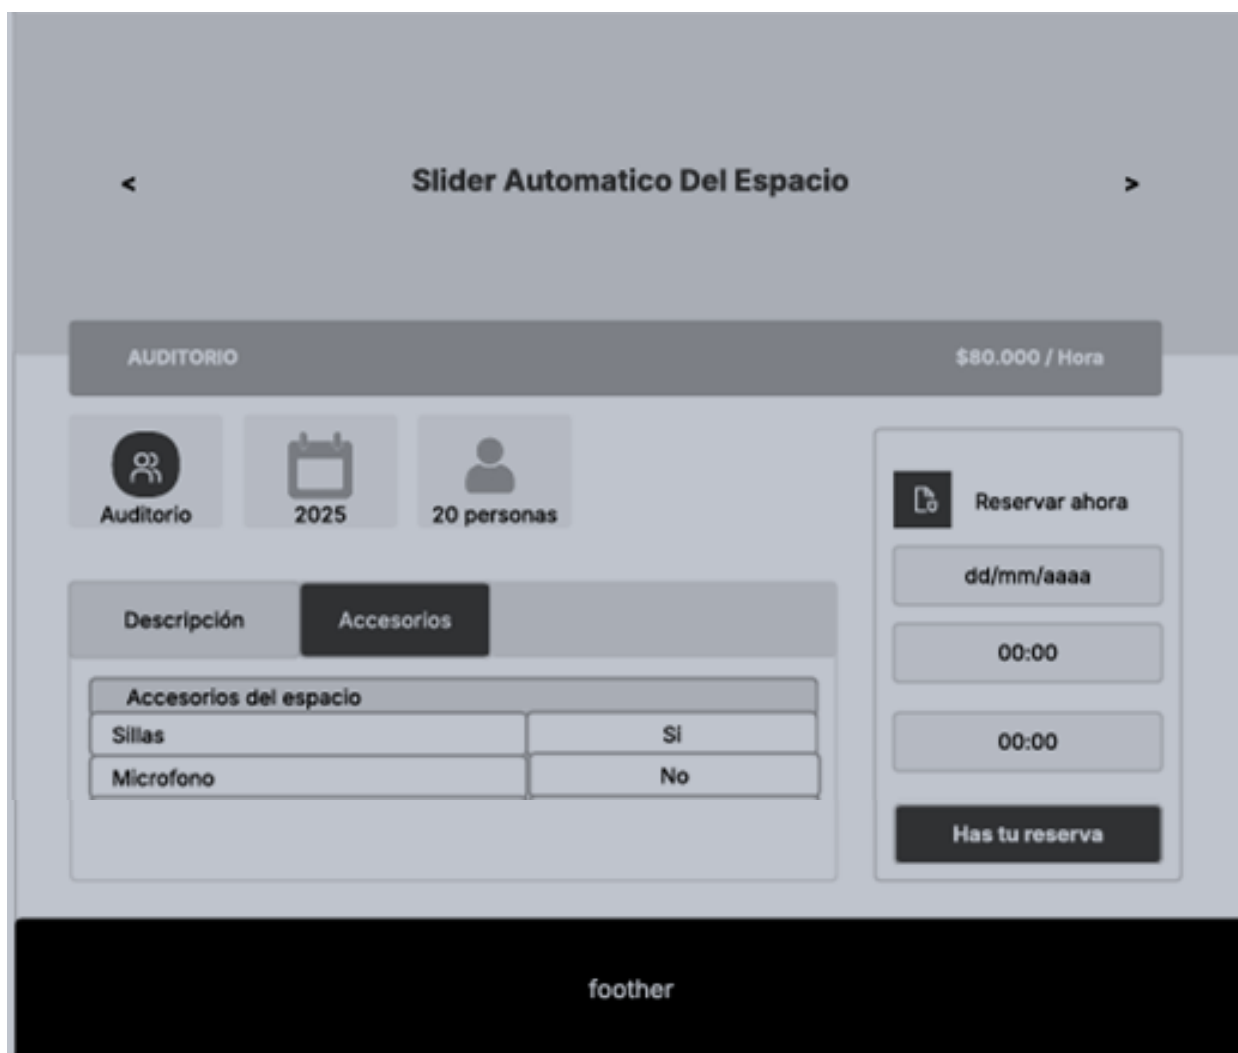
<

Slider Automatico Del Espacio

>

AUDITORIO

$80.000 / Hora

Auditorio

2025

20 personas

Descripción

Accesorios

| Accesorios del espacio | |
|---|---|
| Sillas | Si |
| Microfono | No |

Reservar ahora

dd/mm/aaaa

00:00

00:00

Has tu reserva

foother